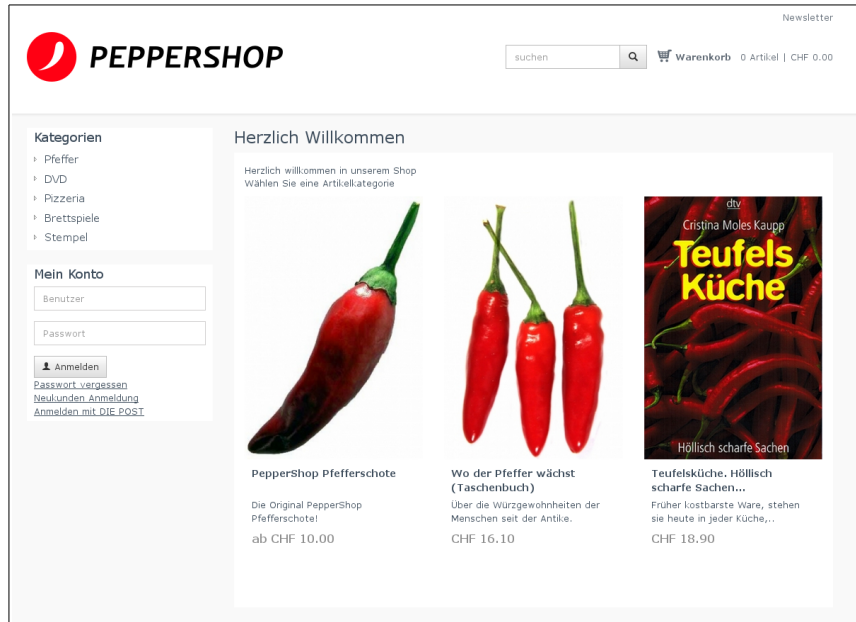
Newsletter

PEPPERSHOP

suchen

Warenkorb 0 Artikel | CHF 0.00

Kategorien
Pfeffer
DVD
Pizzeria
Brettspiele
Stempel

Mein Konto
Benutzer
Passwort
Anmelden
Passwort vergessen
Neukunden Anmeldung
Anmelden mit DIE POST

Herzlich Willkommen

Herzlich willkommen in unserem Shop
Wählen Sie eine Artikelkategorie

dtv
Cristina Moles Kaupp
Teufels Küche
Höllisch scharfe Sachen

PepperShop Pfefferschote
Die Original PepperShop Pfefferschote!
ab CHF 10.00

Wo der Pfeffer wächst (Taschenbuch)
Über die Würzgewohnheiten der Menschen seit der Antike.
CHF 16.10

Teufelsküche. Höllisch scharfe Sachen...
Früher kostbarste Ware, stehen sie heute in jeder Küche,...
CHF 18.90